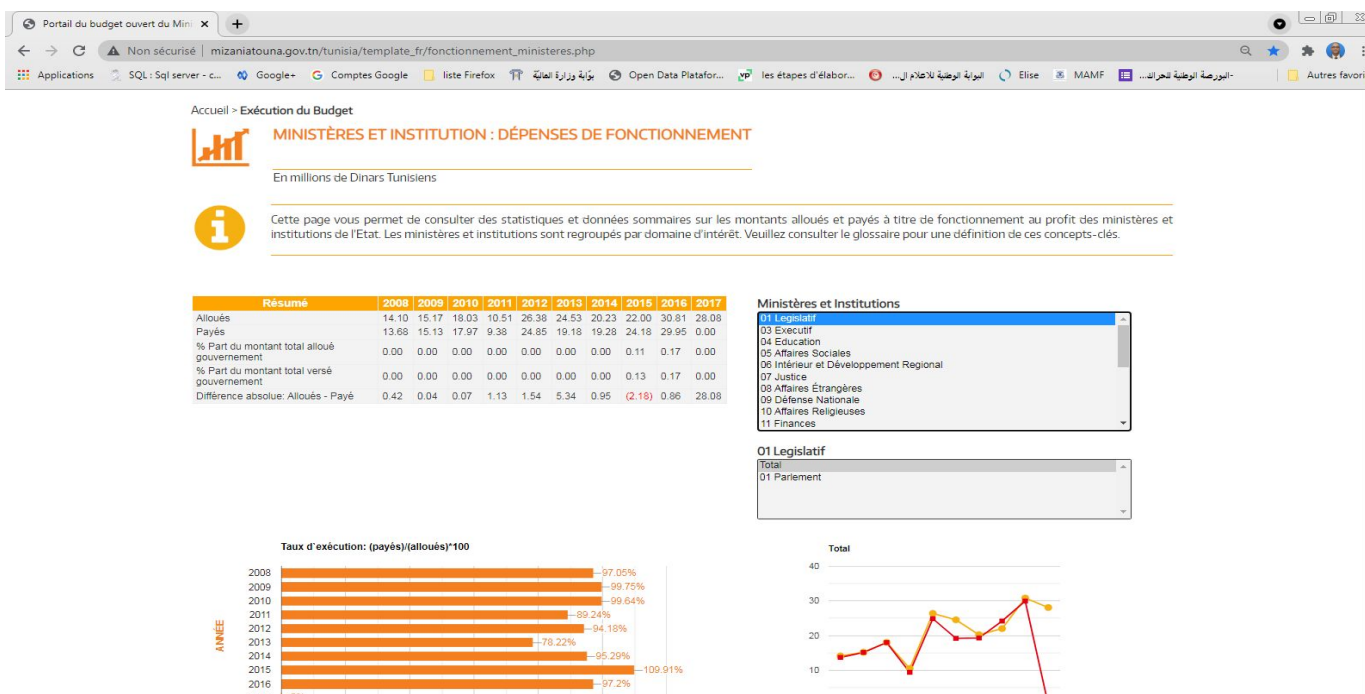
Portail du budget ouvert du Mini ×  +

Non sécurisé | mizaniatouna.gov.tn/tunisia/template_fr/fonctionnement_ministeres.php

Applications  SQL : Sql server - c...  Google+  Comptes Google  liste Firefox  بوابة وزارة المالية  Open Data Platafor...  les étapes d'élabor...  البوابة الوطنية للاعلام ال...  Elise  MAMF  البورصة الوطنية للحرائق...-  Autres favori

Accueil > Exécution du Budget

MINISTÈRES ET INSTITUTION : DÉPENSES DE FONCTIONNEMENT

En millions de Dinars Tunisiens

Cette page vous permet de consulter des statistiques et données sommaires sur les montants alloués et payés à titre de fonctionnement au profit des ministères et institutions de l'Etat. Les ministères et institutions sont regroupés par domaine d'intérêt. Veuillez consulter le glossaire pour une définition de ces concepts-clés.

| Résumé | 2008 | 2009 | 2010 | 2011 | 2012 | 2013 | 2014 | 2015 | 2016 | 2017 |
|---|---|---|---|---|---|---|---|---|---|---|
| Alloués | 14.10 | 15.17 | 18.03 | 10.51 | 26.38 | 24.53 | 20.23 | 22.00 | 30.81 | 28.08 |
| Payés | 13.68 | 15.13 | 17.97 | 9.38 | 24.85 | 19.18 | 19.28 | 24.18 | 29.95 | 0.00 |
| % Part du montant total alloué gouvernement | 0.00 | 0.00 | 0.00 | 0.00 | 0.00 | 0.00 | 0.00 | 0.11 | 0.17 | 0.00 |
| % Part du montant total versé gouvernement | 0.00 | 0.00 | 0.00 | 0.00 | 0.00 | 0.00 | 0.00 | 0.13 | 0.17 | 0.00 |
| Différence absolue: Alloués - Payé | 0.42 | 0.04 | 0.07 | 1.13 | 1.54 | 5.34 | 0.95 | (2.18) | 0.86 | 28.08 |

Ministères et Institutions
01 Legislatif
03 Executif
04 Education
05 Affaires Sociales
06 Intérieur et Développement Regional
07 Justice
08 Affaires Étrangères
09 Défense Nationale
10 Affaires Religieuses
11 Finances

01 Legislatif
Total
01 Parlement

Taux d'exécution: (payés)/(alloués)*100

ANNÉE
2008 97.05%
2009 99.75%
2010 99.64%
2011 89.24%
2012 94.18%
2013 78.22%
2014 95.29%
2015 109.91%
2016 97.2%

Total
40
30
20
10